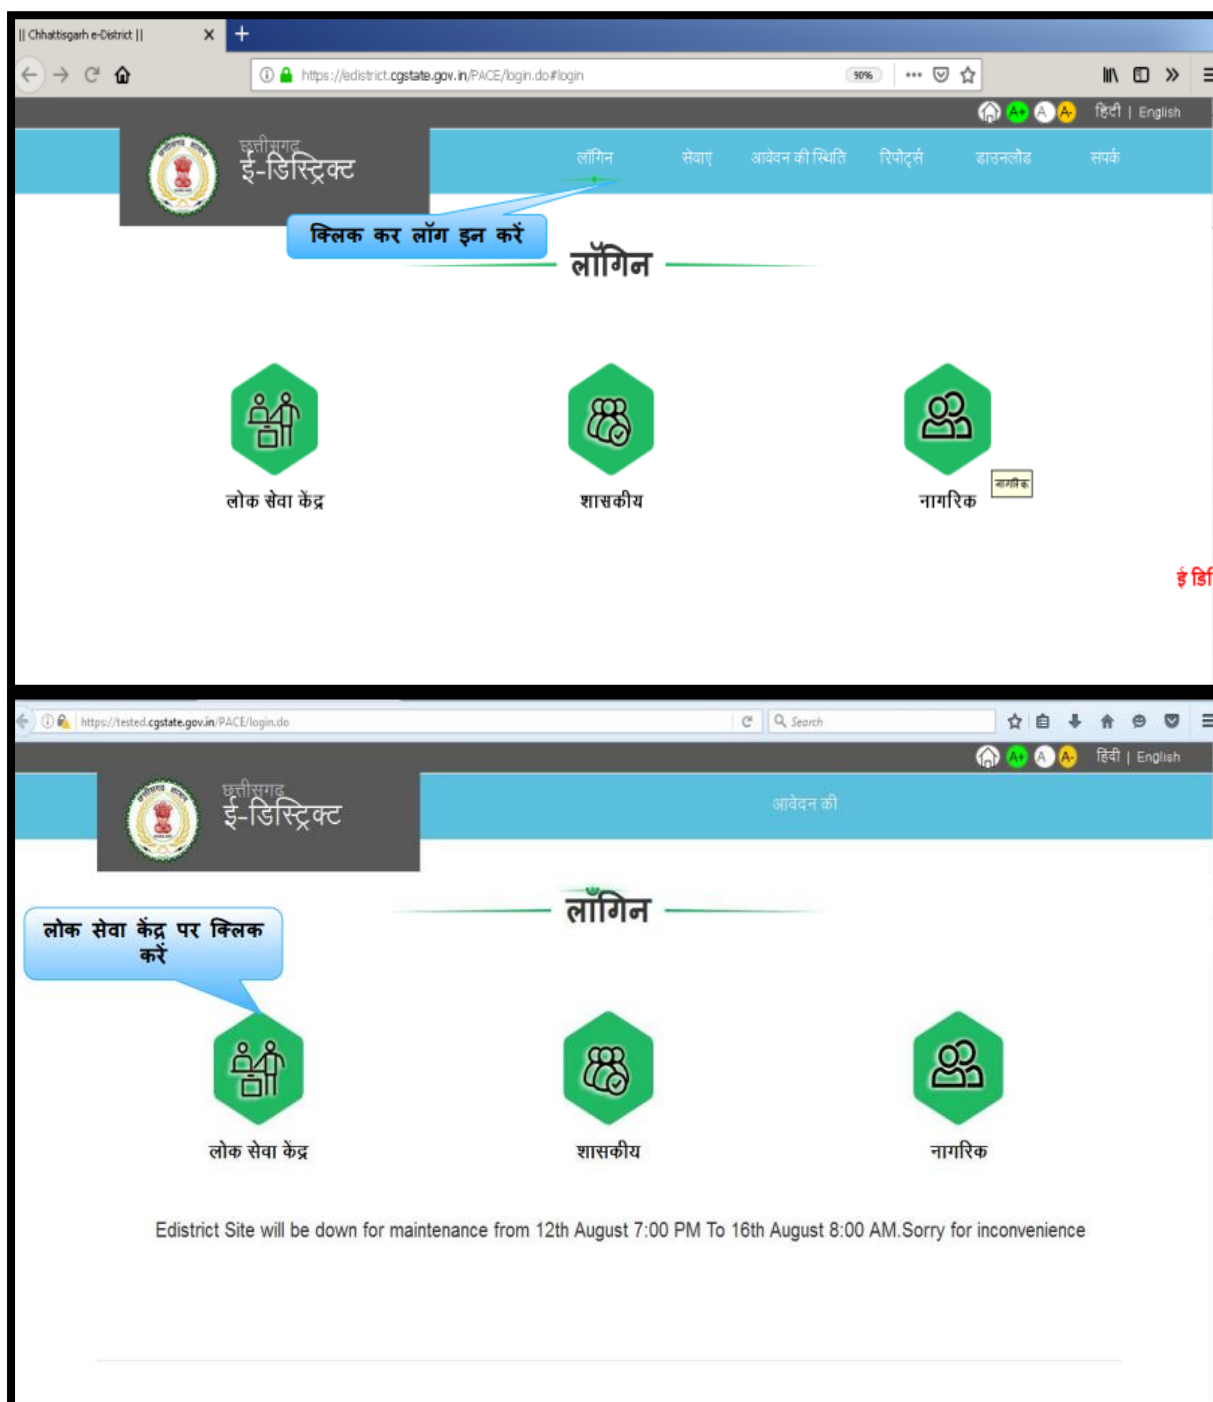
|| Chhattisgarh e-District || ×

https://edistrict.cgstate.gov.in/PACE/login.do#login 90%

A+ A A- हिंदी | English

छत्तीसगढ़
ई-डिस्ट्रिक्ट

लॉगिन सेवाएं आवेदन की स्थिति रिपोर्ट्स डाउनलोड संपर्क

क्लिक कर लॉग इन करें

लॉगिन

लोक सेवा केंद्र

शासकीय

नागरिक

नागरिक

ई डि

https://tested.cgstate.gov.in/PACE/login.do

Search

A+ A A- हिंदी | English

छत्तीसगढ़
ई-डिस्ट्रिक्ट

आवेदन की

लॉगिन

लोक सेवा केंद्र पर क्लिक करें

लोक सेवा केंद्र

शासकीय

नागरिक

Edistrict Site will be down for maintenance from 12th August 7:00 PM To 16th August 8:00 AM.Sorry for inconvenience